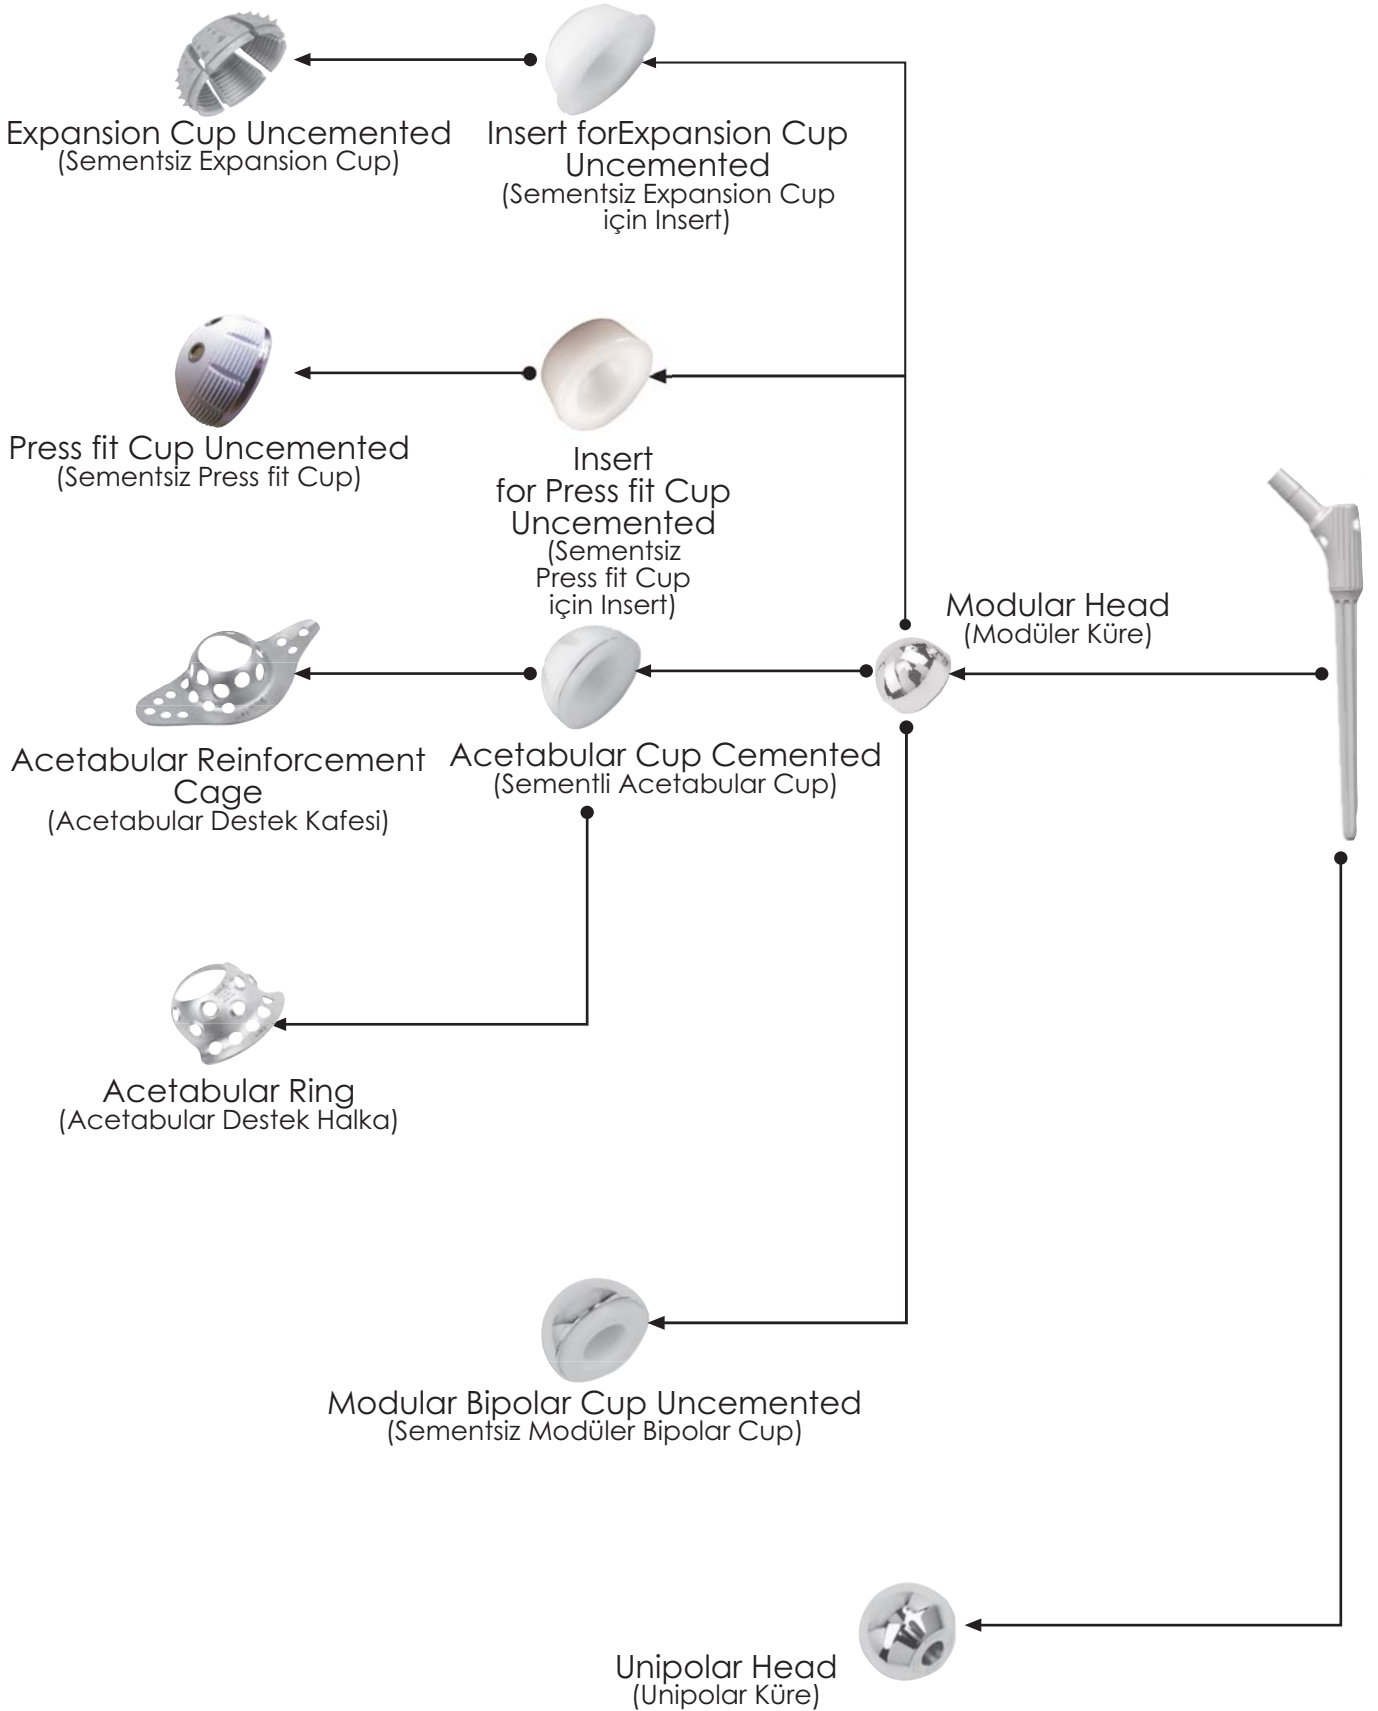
Expansion Cup Uncemented
(Sementsiz Expansion Cup)

Insert forExpansion Cup Uncemented
(Sementsiz Expansion Cup için Insert)

Press fit Cup Uncemented
(Sementsiz Press fit Cup)

Insert for Press fit Cup Uncemented
(Sementsiz Press fit Cup için Insert)

Modular Head
(Modüler Küre)

Acetabular Reinforcement Cage
(Acetabular Destek Kafesi)

Acetabular Cup Cemented
(Sementli Acetabular Cup)

Acetabular Ring
(Acetabular Destek Halka)

Modular Bipolar Cup Uncemented
(Sementsiz Modüler Bipolar Cup)

Unipolar Head
(Unipolar Küre)